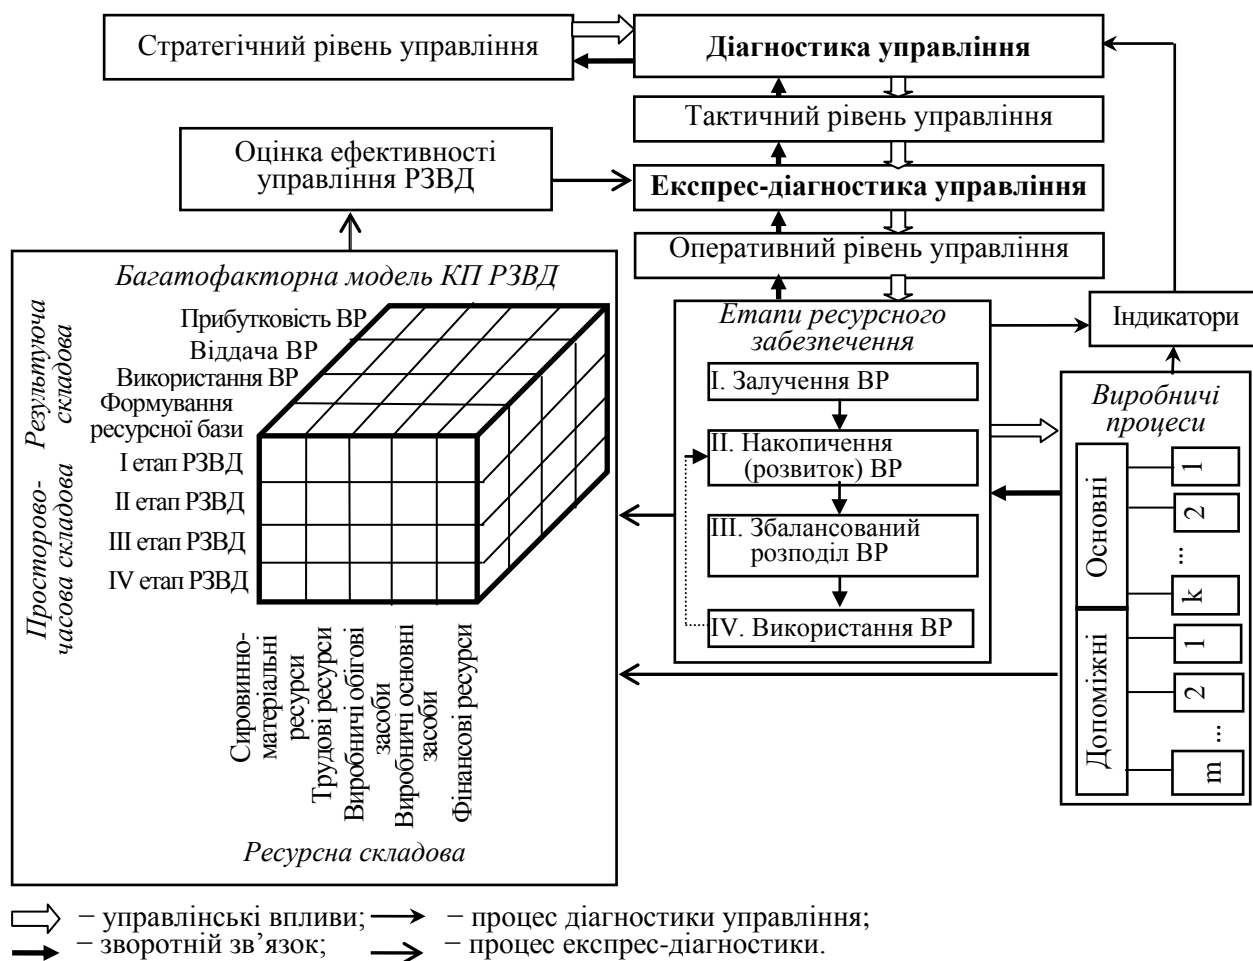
Стратегічний рівень управління

Діагностика управління

Тактичний рівень управління

Оцінка ефективності управління РЗВД

Експрес-діагностика управління

Оперативний рівень управління

Багатофакторна модель КП РЗВД

Результуюча складова

Прибутковість ВР
Віддача ВР
Використання ВР
Формування ресурсної бази

Просторово-часова складова

I етап РЗВД
II етап РЗВД
III етап РЗВД
IV етап РЗВД

Сировинно-матеріальні ресурси
Трудові ресурси
Виробничі обігові засоби
Виробничі основні засоби
Фінансові ресурси

Ресурсна складова

Етапи ресурсного забезпечення

I. Залучення ВР
II. Накопичення (розвиток) ВР
III. Збалансований розподіл ВР
IV. Використання ВР

Індикатори

Виробничі процеси

Основні
1
2
...
k

Допоміжні
1
2
...
m

− управлінські впливи; − процес діагностики управління;
− зворотній зв’язок; − процес експрес-діагностики.